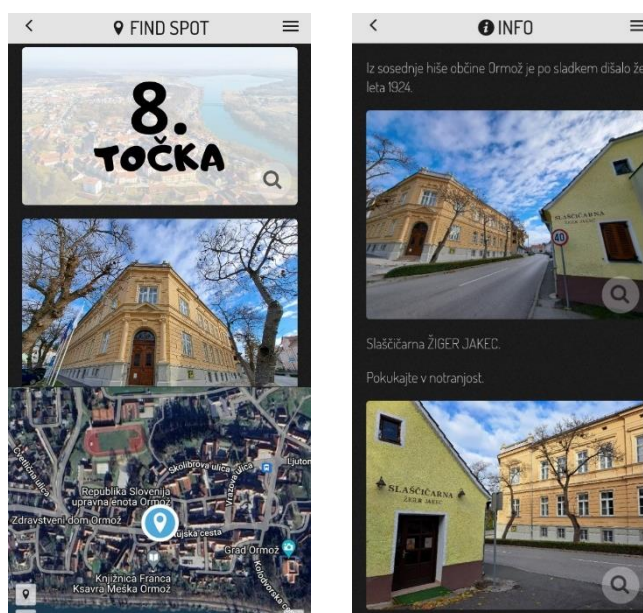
FIND SPOT

8.
TOČKA

Ormoška cesta
Republika Slovenija upravna enota Ormož
Zdravstveni dom Ormož
Skolibrova ulica
Vrazova ulica
Ljuton
Ptujska cesta
Grad Ormož
Knjižnica Franca Ksavra Meška Ormož
Kolodvorska c.

INFO

Iz sosednje hiše občine Ormož je po sladkem dišalo že leta 1924.

SLAŠČIČARNA
40

Slaščičarna ŽIGER JAKEC.

Pokukajte v notranjost.

SLAŠČIČARNA
ŽIGER JAKEC